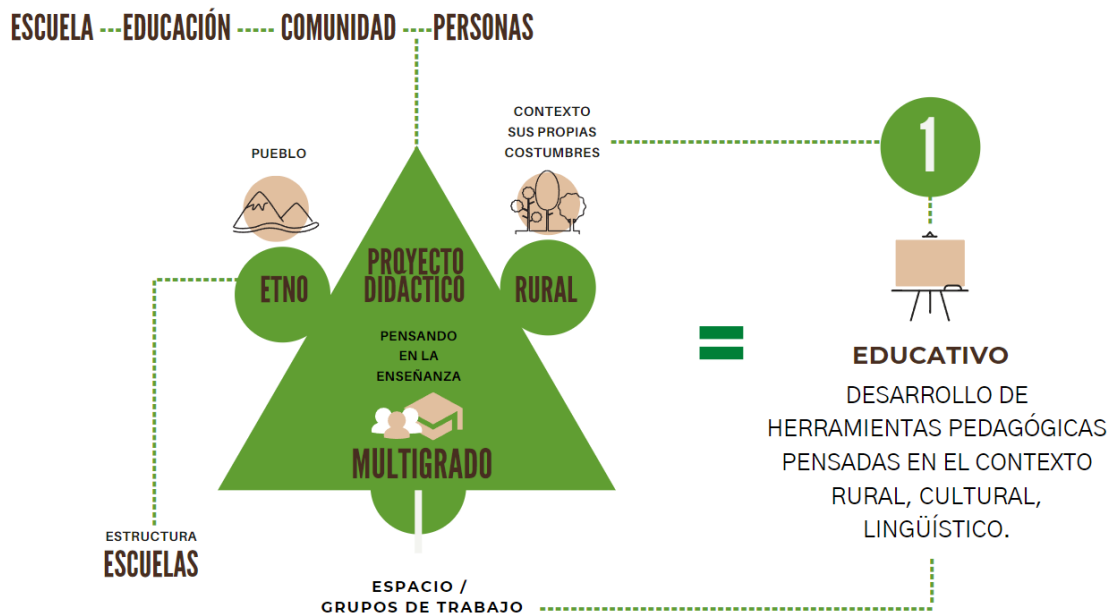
ESCUELA EDUCACIÓN COMUNIDAD PERSONAS

PUEBLO

CONTEXTO SUS PROPIAS COSTUMBRES

1

ETNO

PROYECTO DIDACTICO

RURAL

PENSANDO EN LA ENSEÑANZA

MULTIGRADO

=

EDUCATIVO

DESARROLLO DE HERRAMIENTAS PEDAGÓGICAS PENSADAS EN EL CONTEXTO RURAL, CULTURAL, LINGÜÍSTICO.

ESTRUCTURA
ESCUELAS

ESPACIO / GRUPOS DE TRABAJO